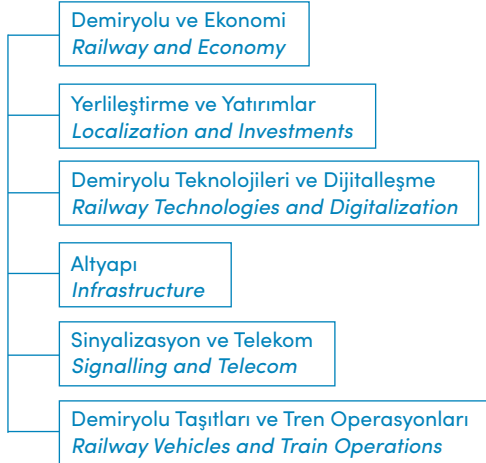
Demiryolu ve Ekonomi
*Railway and Economy*

Yerlileştirme ve Yatırımlar
*Localization and Investments*

Demiryolu Teknolojileri ve Dijitalleşme
*Railway Technologies and Digitalization*

Altyapı
*Infrastructure*

Sinyalizasyon ve Telekom
*Signalling and Telecom*

Demiryolu Taşıtları ve Tren Operasyonları
*Railway Vehicles and Train Operations*